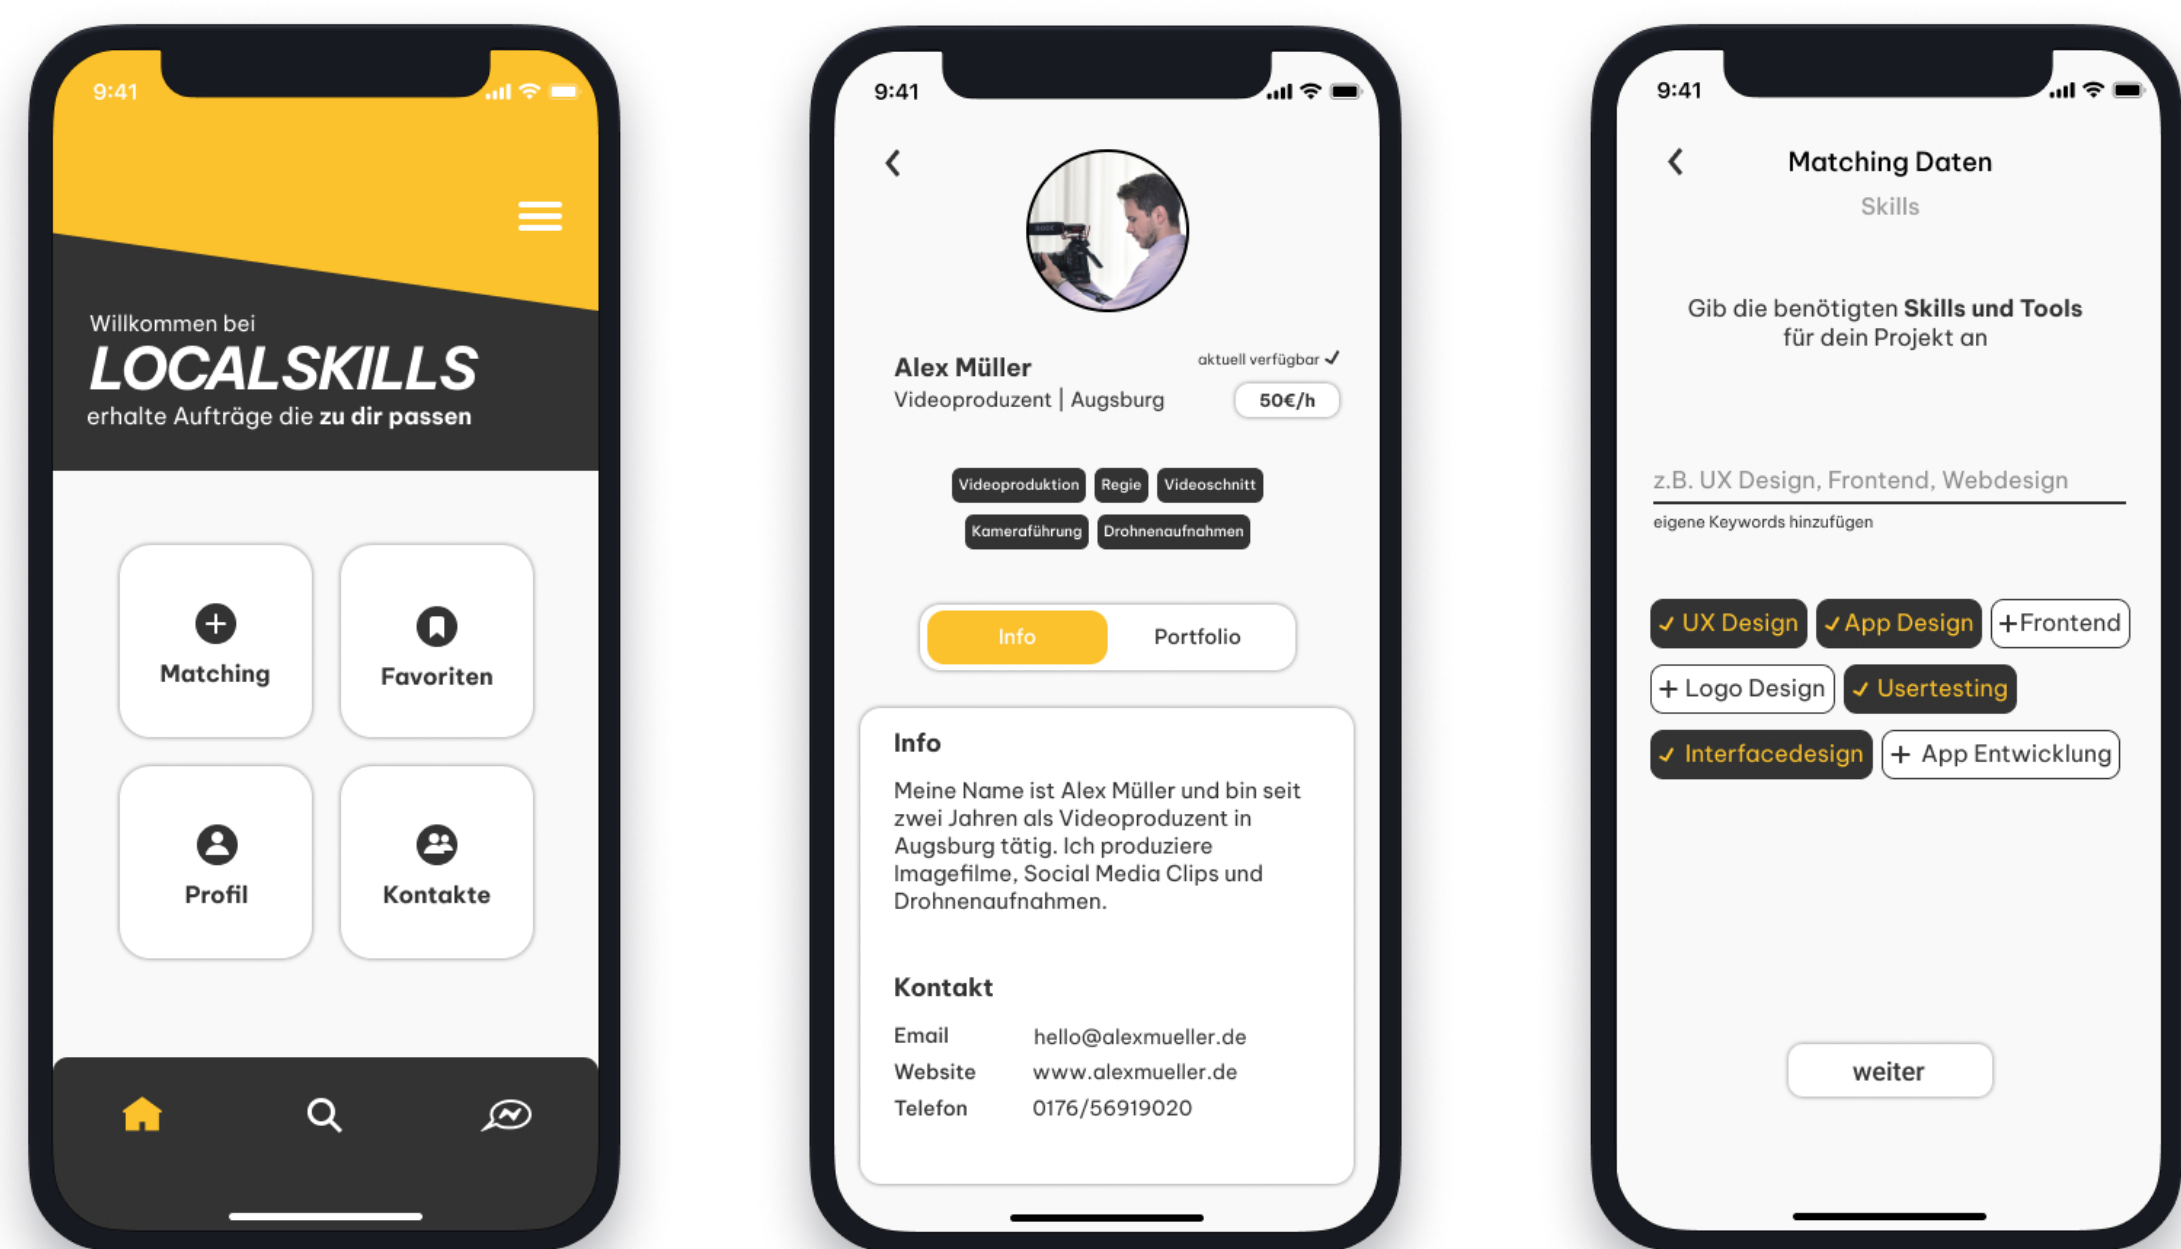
9:41

Willkommen bei
LOCALSKILLS
erhalte Aufträge die **zu dir passen**

Matching

Favoriten

Profil

Kontakte

9:41

Alex Müller
Videoproduzent | Augsburg

aktuell verfügbar ✓

50€/h

Videoproduktion Regie Videoschnitt Kameraführung Drohnenaufnahmen

Info Portfolio

Info

Meine Name ist Alex Müller und bin seit zwei Jahren als Videoproduzent in Augsburg tätig. Ich produziere Imagefilme, Social Media Clips und Drohnenaufnahmen.

Kontakt

| Email | hello@alexmueller.de |
|---|---|
| Website | www.alexmueller.de |
| Telefon | 0176/56919020 |

9:41

Matching Daten
Skills

Gib die benötigten **Skills und Tools** für dein Projekt an

z.B. UX Design, Frontend, Webdesign
eigene Keywords hinzufügen

✓ UX Design ✓ App Design +Frontend
+ Logo Design ✓ Usertesting
✓ Interfacedesign + App Entwicklung

weiter